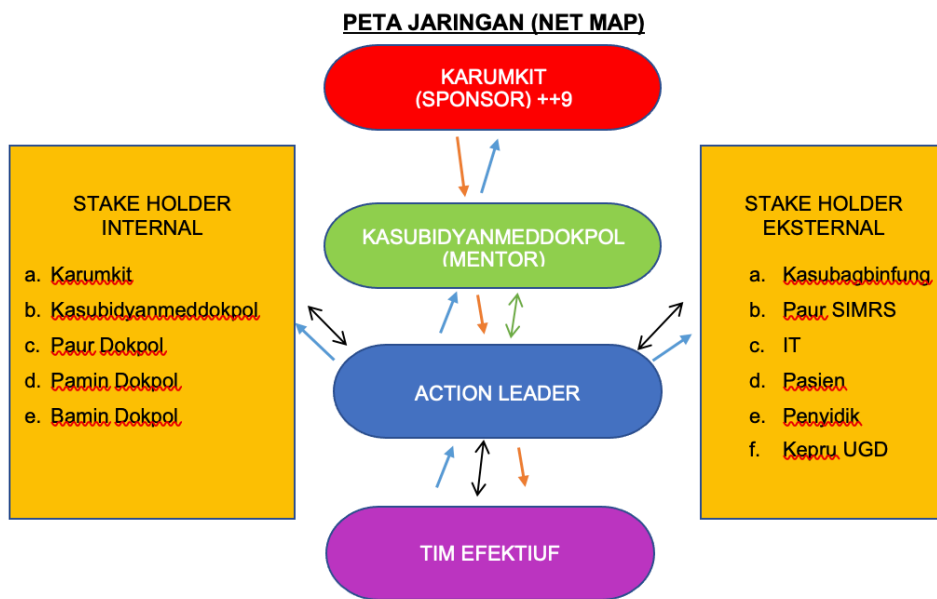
PETA JARINGAN (NET MAP)

KARUMKIT
(SPONSOR) ++9

STAKE HOLDER
INTERNAL

a. Karumkit
b. Kasubidyanmeddokpol
c. Paur Dokpol
d. Pamin Dokpol
e. Bamin Dokpol

KASUBIDYANMEDDOKPOL
(MENTOR)

ACTION LEADER

STAKE HOLDER
EKSTERNAL

a. Kasubagbinfung
b. Paur SIMRS
c. IT
d. Pasien
e. Penyidik
f. Kepru UGD

TIM EFEKTIUF